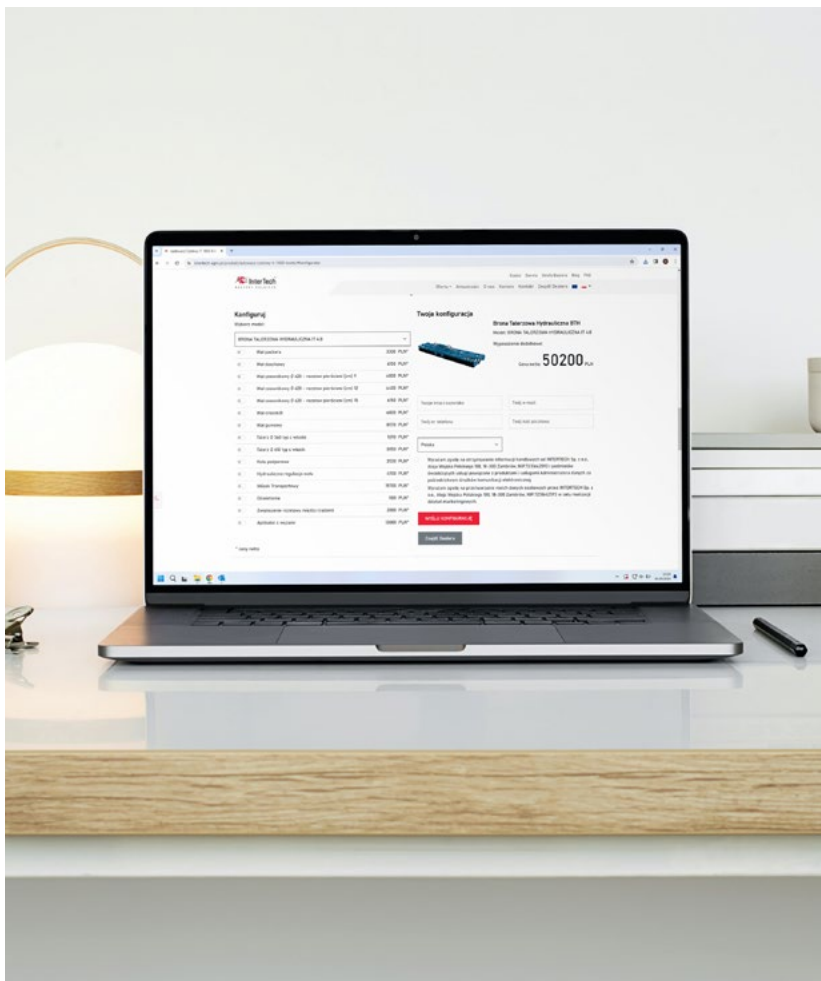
Inter Tech

Konfiguruj

Wybierz model:

BRONA TALERZOWA HYDRAULICZNA IT 4.8

| | | |
|---|---|---|
| | Wał packera | 3200 PLN* |
| | Wał daszkowy | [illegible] PLN* |
| | Wał pierścieniowy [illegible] | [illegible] PLN* |
| | Wał pierścieniowy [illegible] | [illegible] PLN* |
| | Wał pierścieniowy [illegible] | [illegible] PLN* |
| | Wał crosskill | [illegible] PLN* |
| | Wał gumowy | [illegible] PLN* |
| | Talerz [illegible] | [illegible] PLN* |
| | Talerz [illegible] | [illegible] PLN* |
| | Koła podporowe | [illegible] PLN* |
| | Hydrauliczna regulacja wału | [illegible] PLN* |
| | Wózek Transportowy | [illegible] PLN* |
| | Oświetlenie | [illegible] PLN* |
| | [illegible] | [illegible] PLN* |
| | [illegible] | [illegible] PLN* |

* ceny netto

Twoja konfiguracja

Brona Talerzowa Hydrauliczna BTH

Model: BRONA TALERZOWA HYDRAULICZNA IT 4.8

Cena netto 50200 PLN

Polska

WYŚLIJ KONFIGURACJĘ

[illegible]